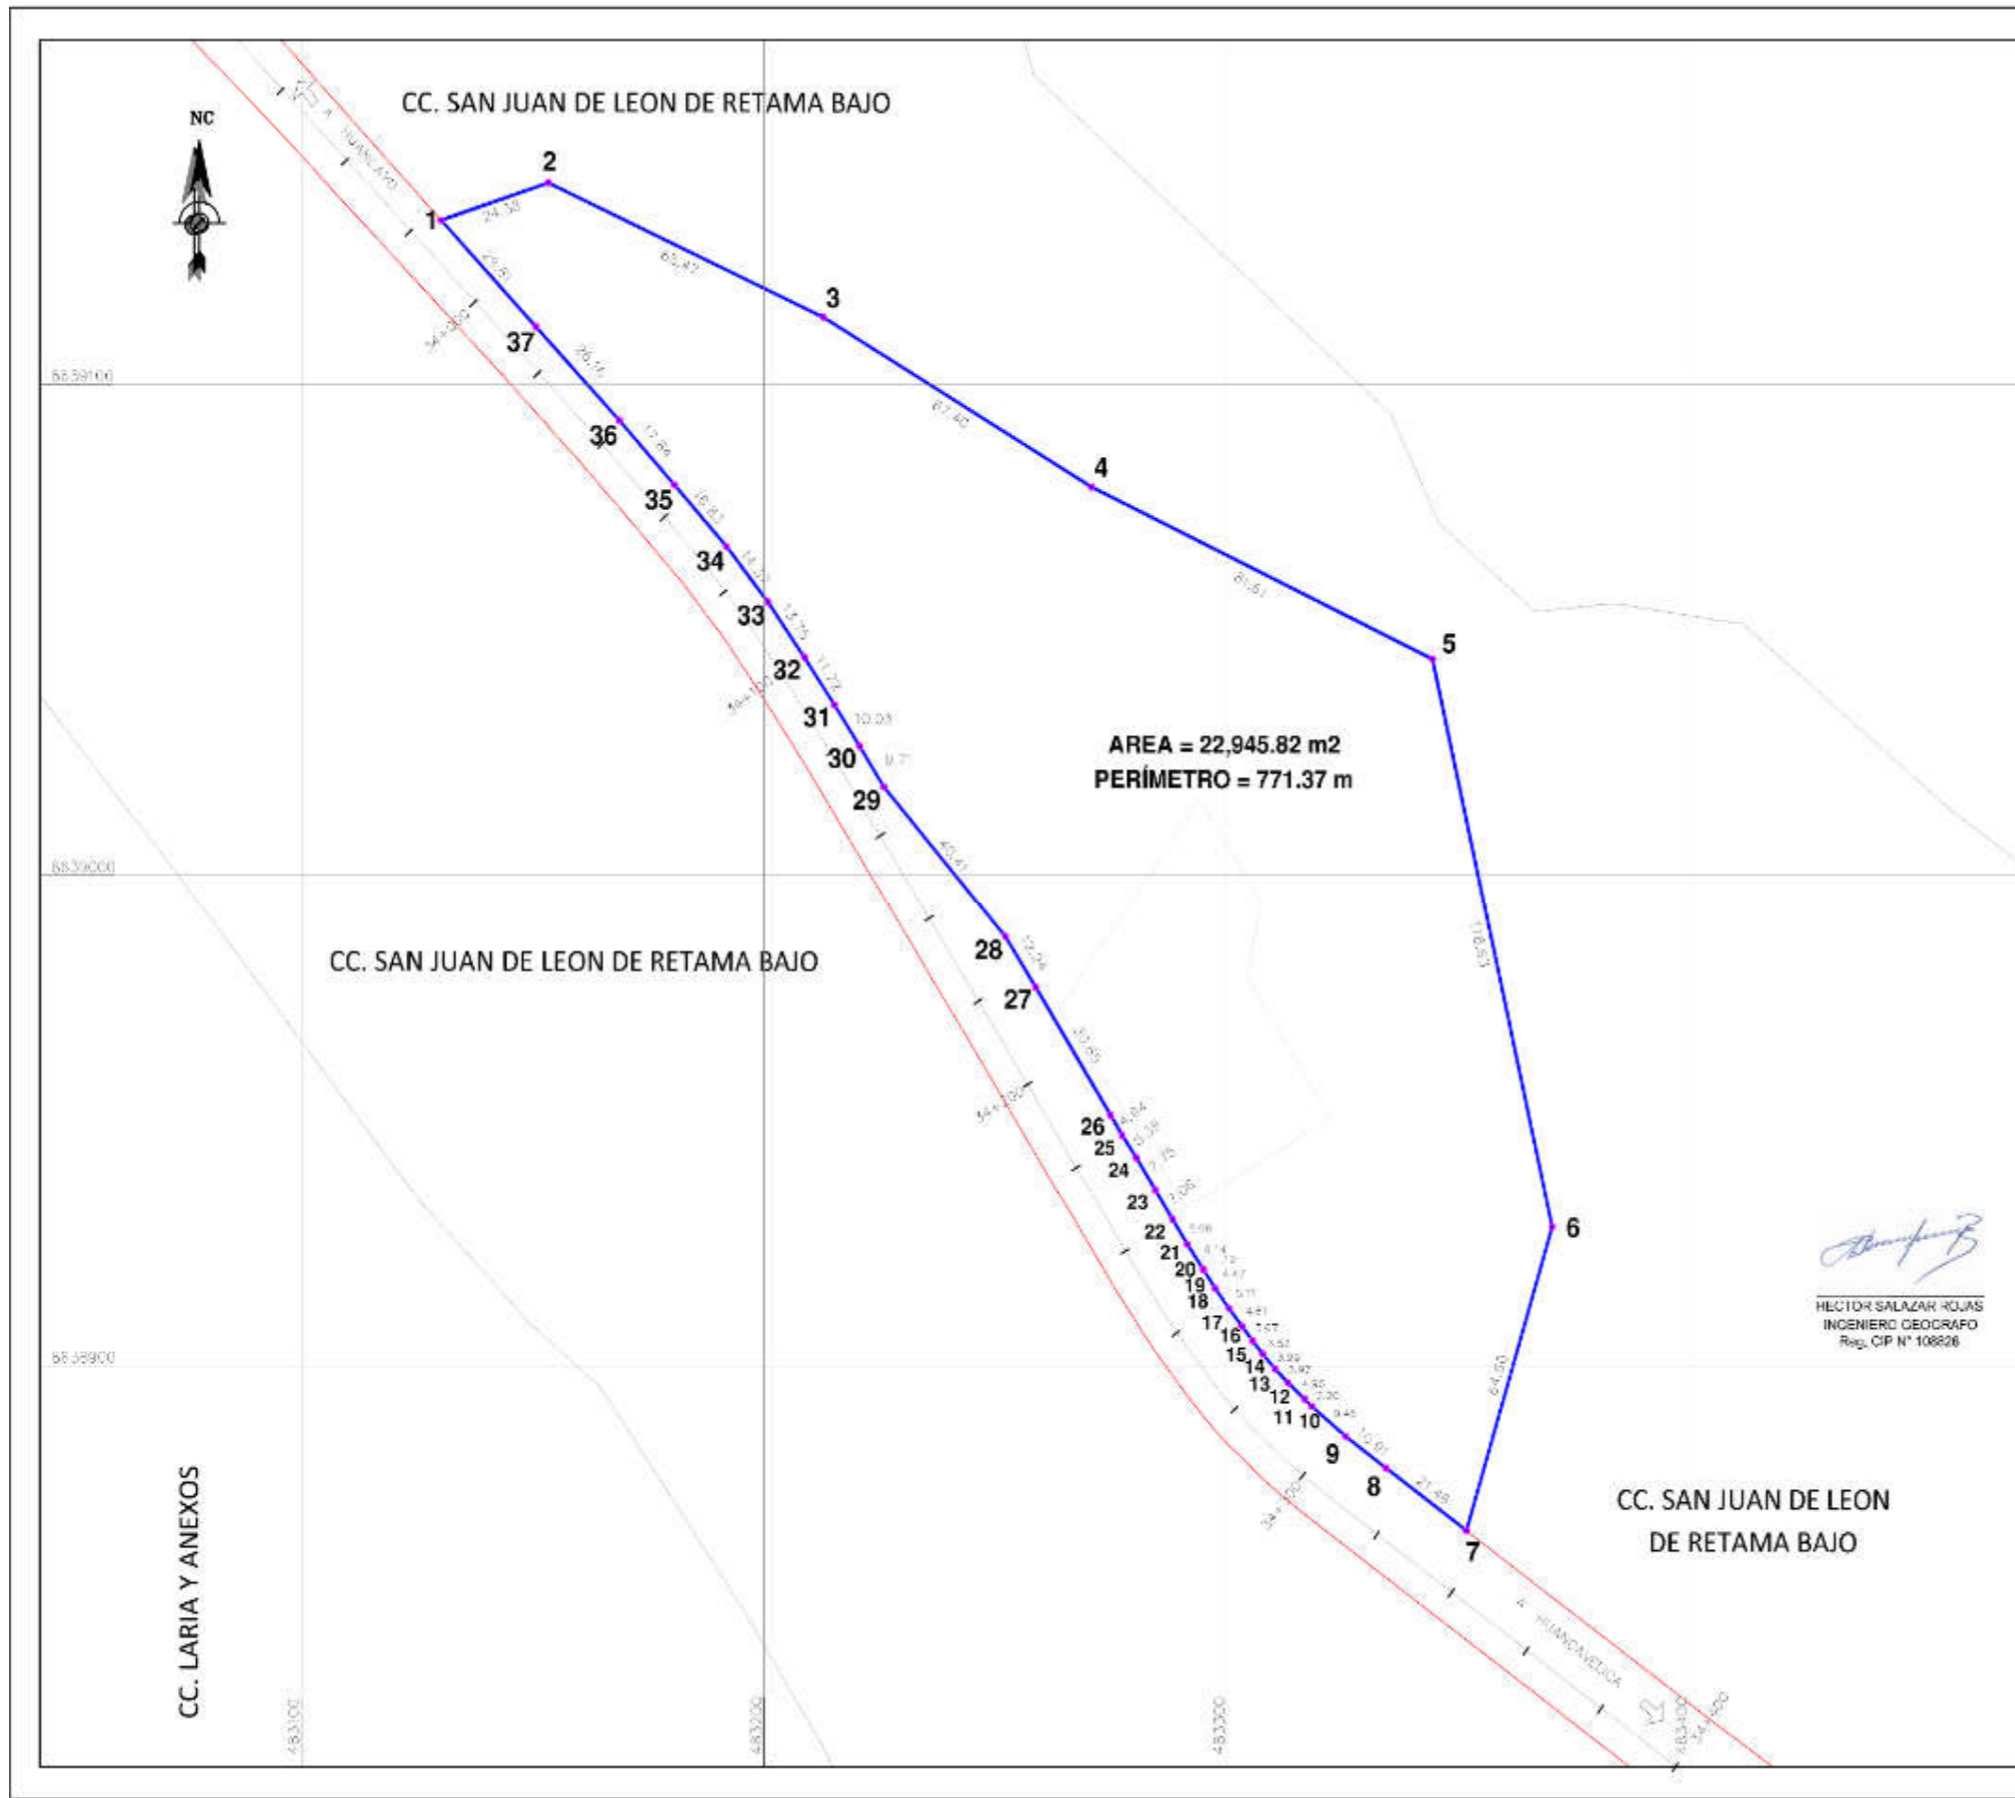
NC

CC. SAN JUAN DE LEON DE RETAMA BAJO

A HUANCAYO

2

1

24.39

65.42

3

37

36

35

34

33

32

31

30

29

67.40

4

81.61

5

AREA = 22,945.82 m2
PERÍMETRO = 771.37 m

8659100

8659000

8658900

CC. SAN JUAN DE LEON DE RETAMA BAJO

28

27

26

25

24

23

22

21

20

19

18

17

16

15

14

13

12

11

10

9

8

7

6

118.53

64.50

21.48

CC. SAN JUAN DE LEON DE RETAMA BAJO

A HUANCAVELICA

CC. LARIA Y ANEXOS

483100

483200

483300

483400

HECTOR SALAZAR ROJAS
INGENIERO GEOGRAFO
Reg. CIP N° 108826